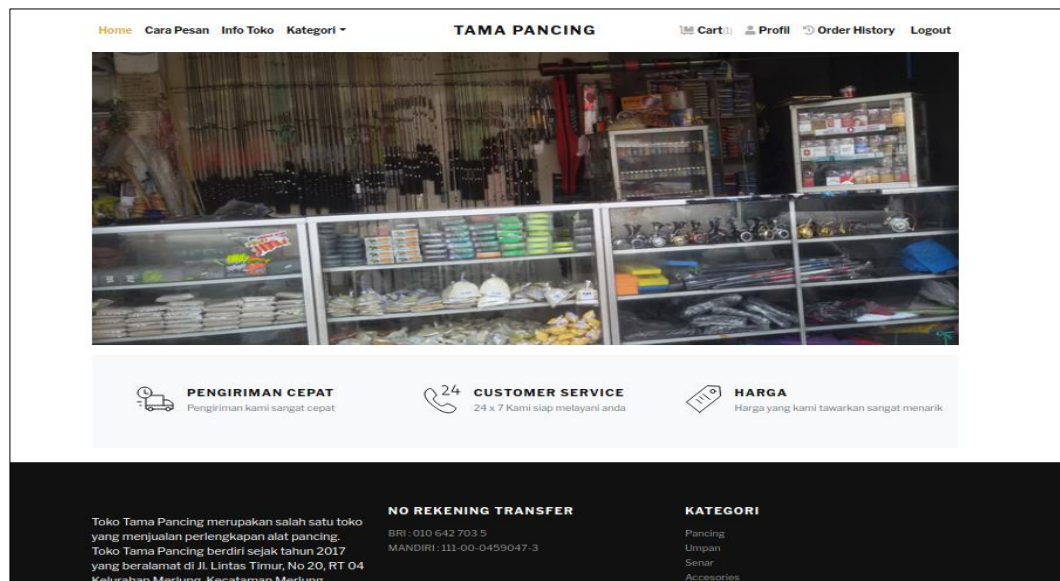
Home Cara Pesan Info Toko Kategori ▾

TAMA PANCING

Cart(1) Profil Order History Logout

PENGIRIMAN CEPAT
Pengiriman kami sangat cepat

24

CUSTOMER SERVICE
24 x 7 Kami siap melayani anda

HARGA
Harga yang kami tawarkan sangat menarik

Toko Tama Pancing merupakan salah satu toko yang menjualan perlengkapan alat pancing. Toko Tama Pancing berdiri sejak tahun 2017 yang beralamat di Jl. Lintas Timur, No 20, RT 04 Kelurahan Merlung, Kecamatan Merlung

NO REKENING TRANSFER
BRI : 010 642 703 5
MANDIRI : 111-00-0459047-3

KATEGORI
Pancing
Umpan
Senar
Accesories